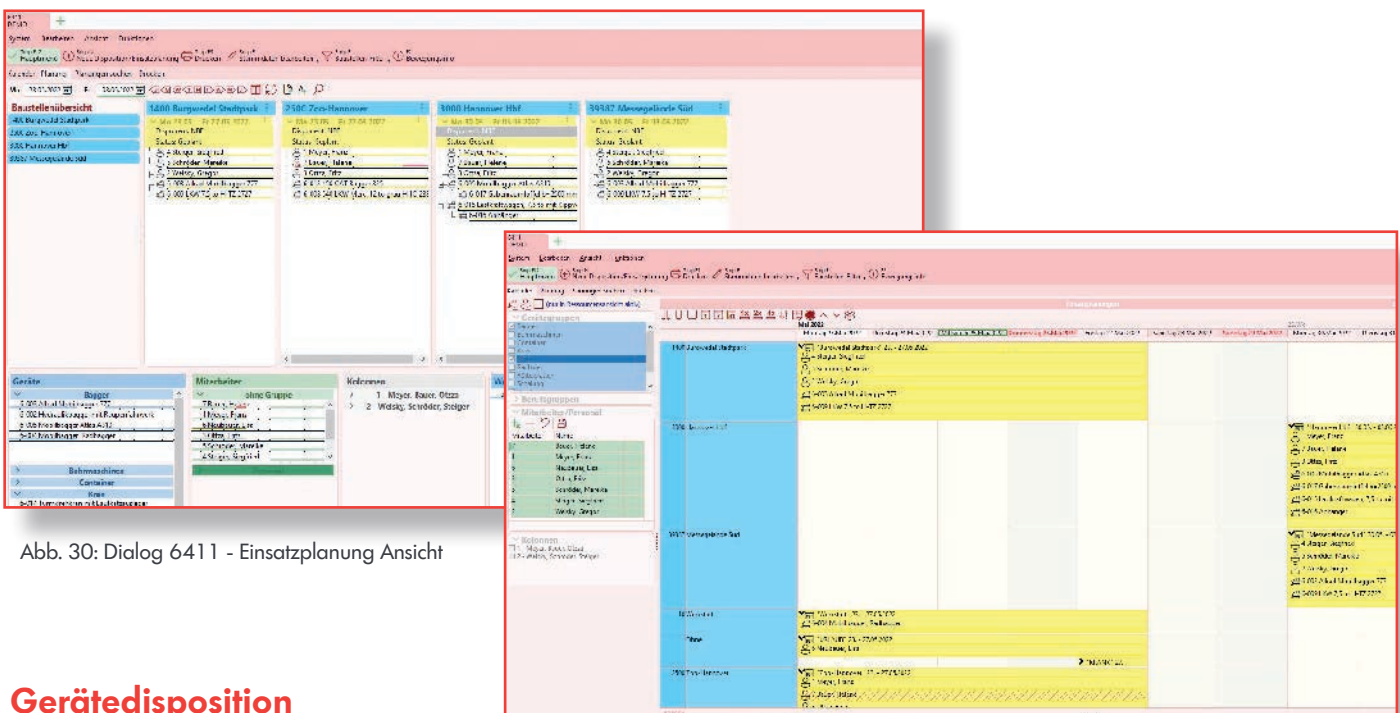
System Bearbeiten Ansicht Funktionen

Baustellenübersicht
1400 Burgwedel Stadtpark
2500 Zoo-Hannover
3000 Hannover Hbf
39387 Messegelände Süd

1400 Burgwedel Stadtpark
2500 Zoo-Hannover
3000 Hannover Hbf
39387 Messegelände Süd

Disponent: MBF
Status: Geplant

Geräte
Bagger
Bohrmaschinen
Container
Kran

Mitarbeiter
ohne Gruppe

Kolonnen
1 Meyer, Bauer, Ortiz
2 Welsky, Schröder, Steiger

Abb. 30: Dialog 6411 - Einsatzplanung Ansicht

System Bearbeiten Ansicht Funktionen

Gerätegruppen
Mitarbeiter/Personal
Kolonnen

1400 Burgwedel Stadtpark
3000 Hannover Hbf
39387 Messegelände Süd
2500 Zoo-Hannover

Gerätedisposition